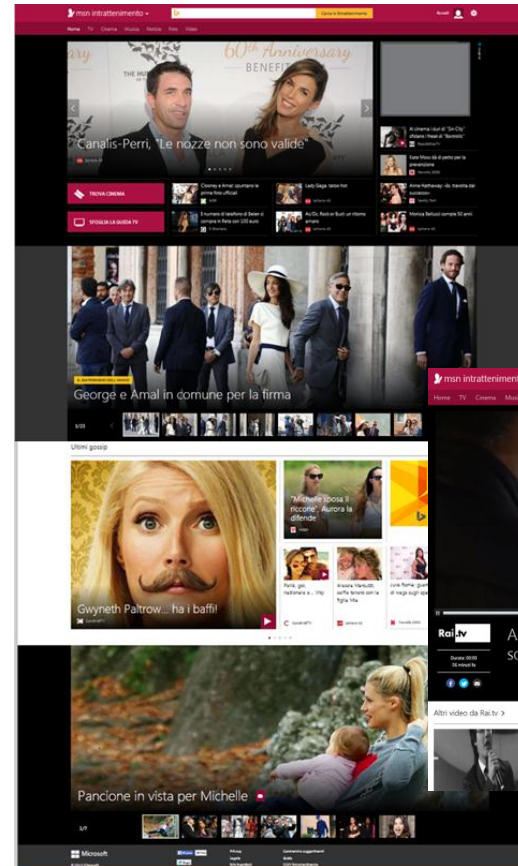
msn intrattenimento

Cerca in Intrattenimento

Accedi

Home TV Cinema Musica Notizie Foto Video

60th Anniversary

BENEFIT

Canalis-Perri, "Le nozze non sono valide"

TROVA CINEMA

SFOGLIA LA GUIDA TV

Clooney e Amal: spuntano le prime foto ufficiali

Lady Gaga: tatoo hot

5 numeri di telefono di Bieber ci compra in Rete con 100 euro

AC/DC, Malcolm Young lascia in ritorno

Al cinema i duri di "Sin City", il Far west di "Bambini"

Ezio Mauro: do di petto per la prevenzione

Anne Hathaway: era travolta dal successo

Monica Bellucci compie 50 anni

MATRIMONIO DELL'ANNO

George e Amal in comune per la firma

1/20

Ultimi gossip

Gwyneth Paltrow... ha i baffi!

"Michelle sposa il riccone". Aurora la difende

Pancione in vista per Michelle

1/7

msn intrattenimento

Home TV Cinema Music

Rai.tv

Altri video da Rai.tv >

Microsoft